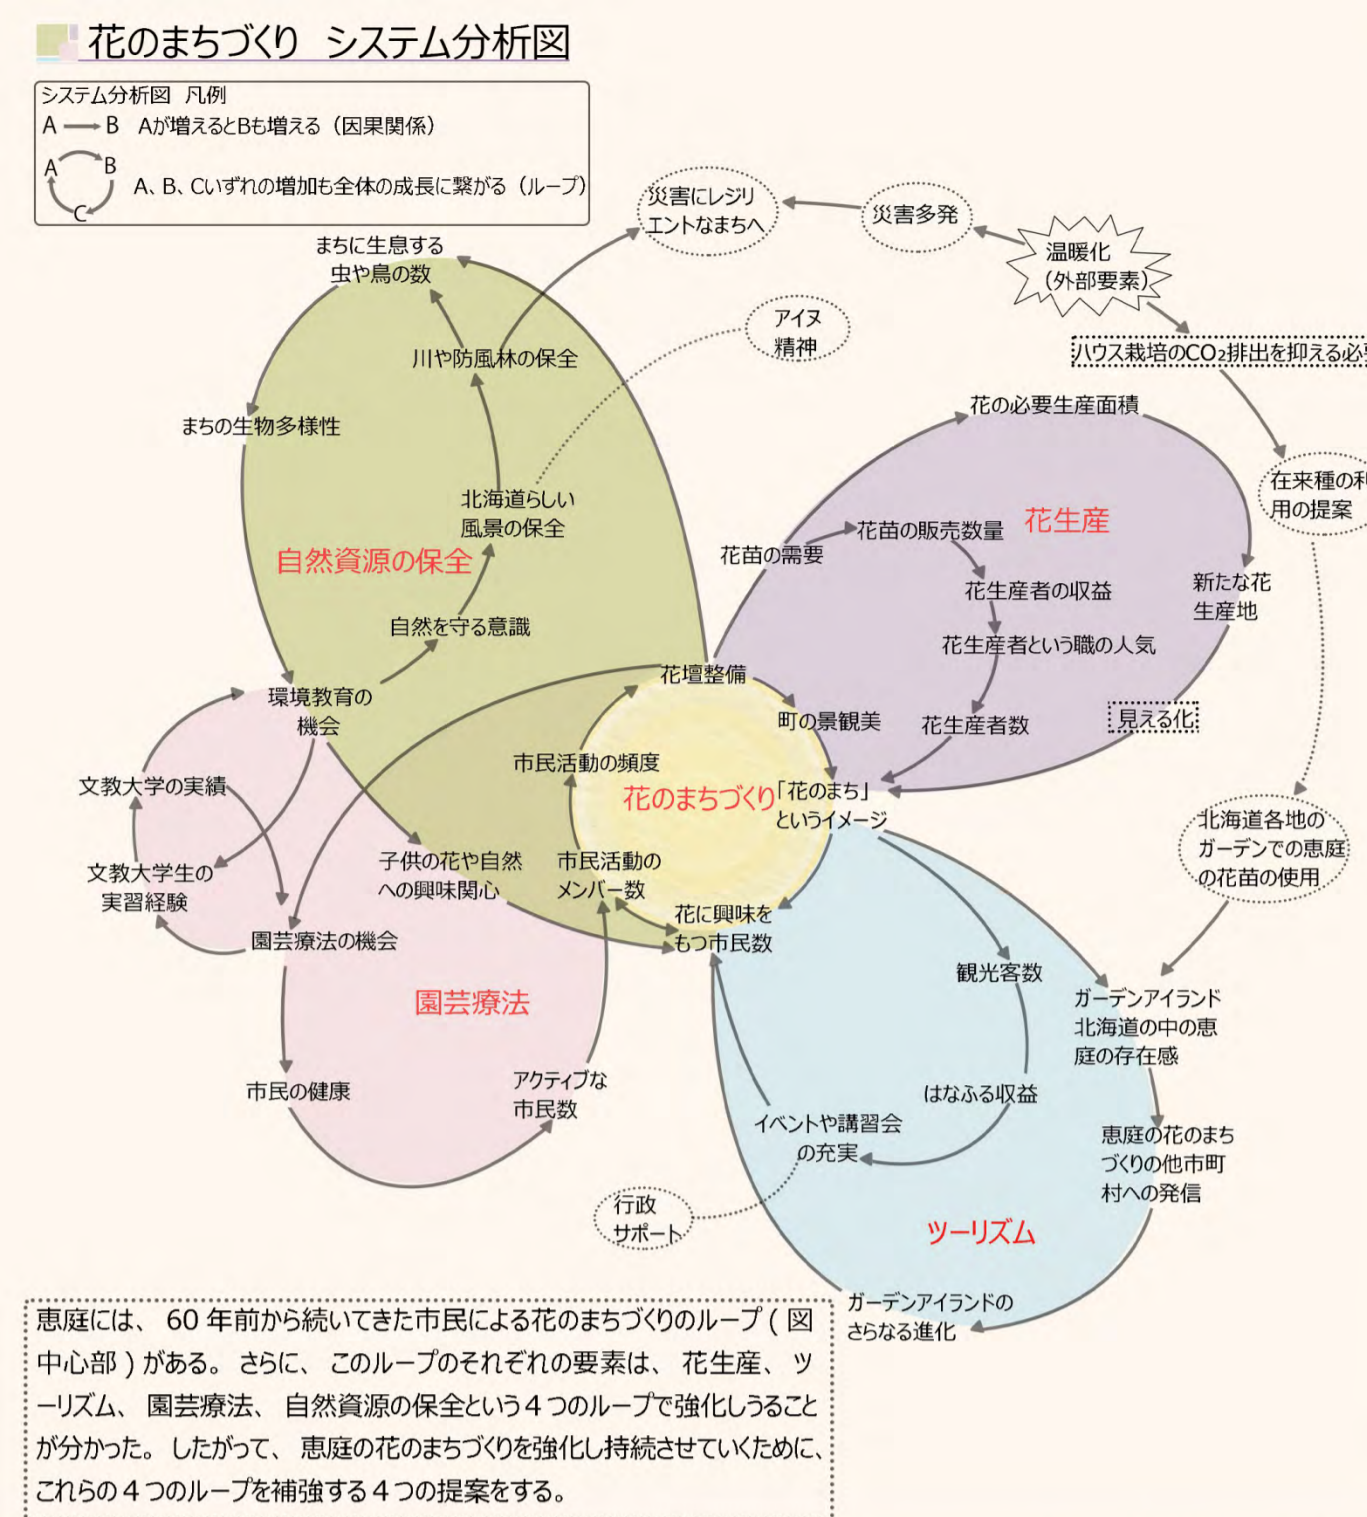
花のまちづくり　システム分析図

システム分析図　凡例
A → B　Aが増えるとBも増える（因果関係）
A B C　A、B、Cいずれの増加も全体の成長に繋がる（ループ）

災害にレジリエントなまちへ
災害多発
温暖化（外部要素）
ハウス栽培のCO₂排出を抑える必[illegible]
まちに生息する虫や鳥の数
川や防風林の保全
アイヌ精神
まちの生物多様性
北海道らしい風景の保全
自然資源の保全
自然を守る意識
花の必要生産面積
在来種の利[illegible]用の提案
花苗の販売数量
花生産
花苗の需要
花生産者の収益
新たな花生産地
花生産者という職の人気
花壇整備
環境教育の機会
町の景観美
花生産者数
見える化
市民活動の頻度
文教大学の実績
花のまちづくり「花のまち」というイメージ
北海道各地のガーデンでの恵庭の花苗の使用
文教大学生の実習経験
子供の花や自然への興味関心
市民活動のメンバー数
花に興味をもつ市民数
園芸療法の機会
観光客数
ガーデンアイランド北海道の中の恵庭の存在感
園芸療法
市民の健康
アクティブな市民数
はなふる収益
イベントや講習会の充実
恵庭の花のまちづくりの他市町村への発信
行政サポート
ツーリズム
ガーデンアイランドのさらなる進化

恵庭には、60年前から続いてきた市民による花のまちづくりのループ（図中心部）がある。さらに、このループのそれぞれの要素は、花生産、ツーリズム、園芸療法、自然資源の保全という４つのループで強化しうることが分かった。したがって、恵庭の花のまちづくりを強化し持続させていくために、これらの４つのループを補強する４つの提案をする。